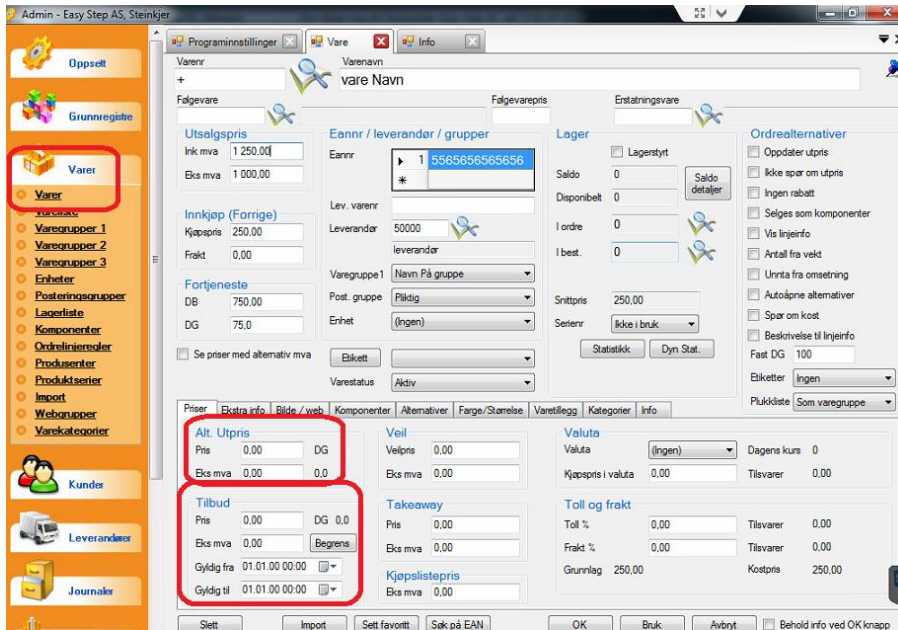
Admin - Easy Step AS, Steinkjer

Oppsett

Grunnregister

Varer

Varer
Vareliste
Varegrupper 1
Varegrupper 2
Varegrupper 3
Enheter
Posteringsgrupper
Lagerliste
Komponenter
Ordrelinjeregler
Produsenter
Produktserier
Import
Webgrupper
Varekategorier

Kunder

Leverandører

Journaler

Programinnstillinger
Vare
Info

Varenr
+
Varenavn
vare Navn

Følgevare
Følgevarepris
Erstatningsvare

Utsalgspris
Ink mva 1 250,00
Eks mva 1 000,00

Innkjøp (Forrige)
Kjøpspris 250,00
Frakt 0,00

Fortjeneste
DB 750,00
DG 75,0

Se priser med alternativ mva

Eannr / leverandør / grupper
Eannr
1 5565656565656
*
Lev. varenr
Leverandør 50000
leverandør
Varegruppe1 Navn På gruppe
Post. gruppe Pliktig
Enhet (Ingen)
Etikett
Varestatus Aktiv

Lager
Lagerstyrt
Saldo 0
Disponibelt 0
Saldo detaljer
I ordre 0
I best. 0
Snittpris 250,00
Serienr Ikke i bruk
Statistikk
Dyn Stat.

Ordrealternativer
Oppdater utpris
Ikke spør om utpris
Ingen rabatt
Selges som komponenter
Vis linjeinfo
Antall fra vekt
Unnta fra omsetning
Autoåpne alternativer
Spør om kost
Beskrivelse til linjeinfo
Fast DG 100
Etiketter Ingen
Plukkliste Som varegruppe

Priser | Ekstra info | Bilde / web | Komponenter | Alternativer | Farge/Størrelse | Varetillegg | Kategorier | Info

Alt. Utpris
Pris 0,00 DG
Eks mva 0,00

Tilbud
Pris 0,00 DG 0,0
Eks mva 0,00 Begrens
Gyldig fra 01.01.00 00:00
Gyldig til 01.01.00 00:00

Veil
Veilpris 0,00
Eks mva 0,00

Takeaway
Pris 0,00
Eks mva 0,00

Kjøpslistepris
Eks mva 0,00

Valuta
Valuta (Ingen)
Dagens kurs 0
Kjøpspris i valuta 0,00
Tilsvarer 0,00

Toll og frakt
Toll % 0,00
Tilsvarer 0,00
Frakt % 0,00
Tilsvarer 0,00
Grunnlag 250,00
Kostpris 250,00

Slett
Import
Sett favoritt
Søk på EAN
OK
Bruk
Avbryt
Behold info ved OK knapp